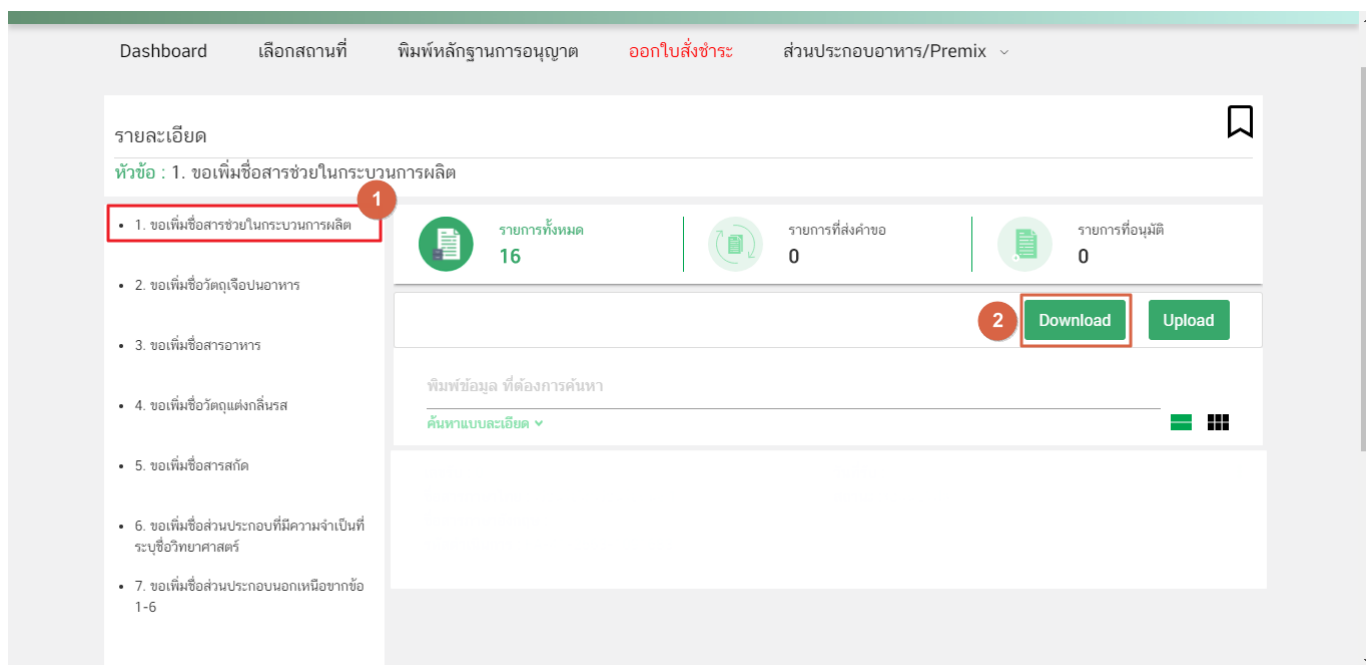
Dashboard เลือกสถานที่ พิมพ์หลักฐานการอนุญาต ออกใบสั่งชำระ ส่วนประกอบอาหาร/Premix

รายละเอียด

หัวข้อ : 1. ขอเพิ่มชื่อสารช่วยในกระบวนการผลิต

1

- 1. ขอเพิ่มชื่อสารช่วยในกระบวนการผลิต
- 2. ขอเพิ่มชื่อวัตถุเจือปนอาหาร
- 3. ขอเพิ่มชื่อสารอาหาร
- 4. ขอเพิ่มชื่อวัตถุแต่งกลิ่นรส
- 5. ขอเพิ่มชื่อสารสกัด
- 6. ขอเพิ่มชื่อส่วนประกอบที่มีความจำเป็นที่ระบุชื่อวิทยาศาสตร์
- 7. ขอเพิ่มชื่อส่วนประกอบนอกเหนือจากข้อ 1-6

รายการทั้งหมด
16

รายการที่ส่งคำขอ
0

รายการที่อนุมัติ
0

2 Download Upload

พิมพ์ข้อมูล ที่ต้องการค้นหา

ค้นหาแบบละเอียด